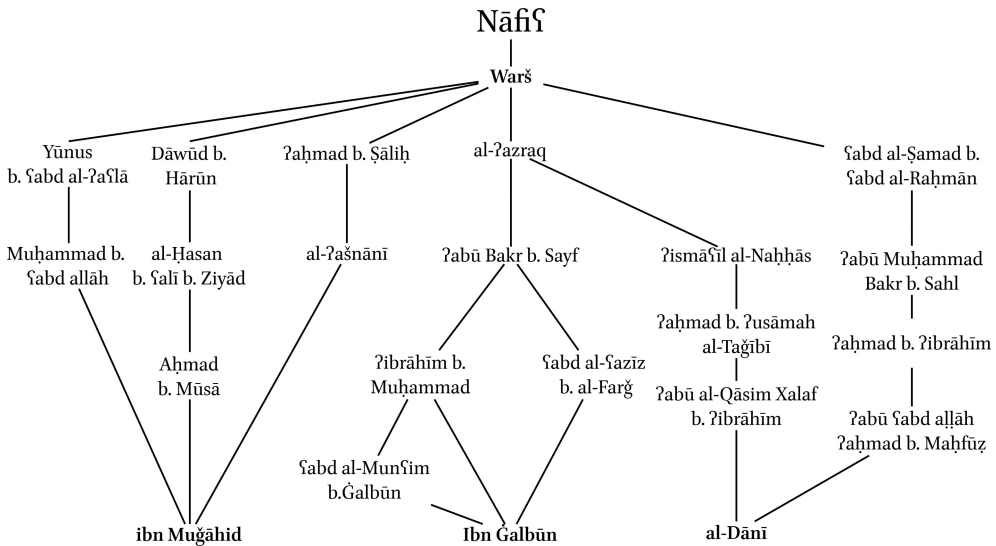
Nāfiʕ

Warš

Yūnus b. ʕabd al-ʔaʕlā

Dāwūd b. Hārūn

ʔaḥmad b. Ṣāliḥ

al-ʔazraq

ʕabd al-Ṣamad b. ʕabd al-Raḥmān

Muḥammad b. ʕabd allāh

al-Ḥasan b. ʕalī b. Ziyād

al-ʔašnānī

ʔabū Bakr b. Sayf

ʔismāʕīl al-Naḥḥās

ʔabū Muḥammad Bakr b. Sahl

ʔaḥmad b. ʔusāmah al-Tağībī

ʔaḥmad b. ʔibrāhīm

Aḥmad b. Mūsā

ʔibrāhīm b. Muḥammad

ʕabd al-ʕazīz b. al-Farğ

ʔabū al-Qāsim Xalaf b. ʔibrāhīm

ʔabū ʕabd aḷḷāh ʔaḥmad b. Maḥfūẓ

ʕabd al-Munʕim b.Ġalbūn

ibn Muğāhid

Ibn Ġalbūn

al-Dānī